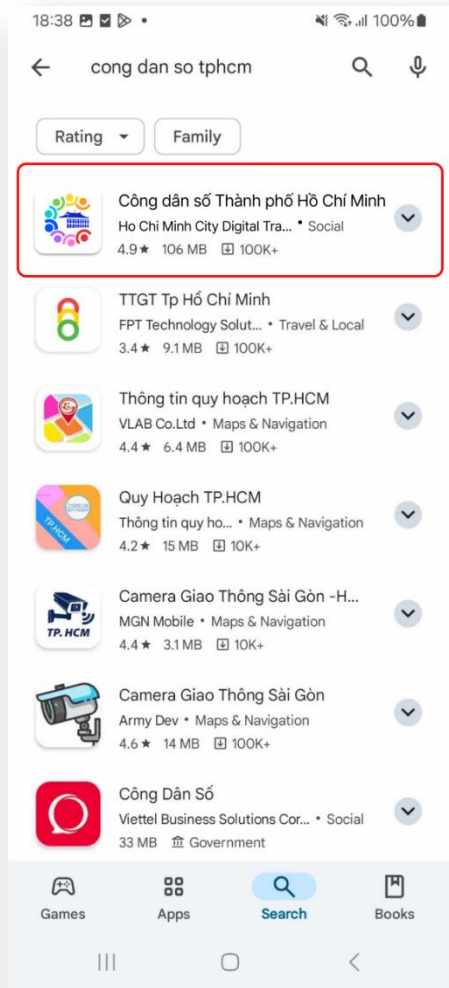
18:38 • 100%

cong dan so tphcm

Rating Family

Công dân số Thành phố Hồ Chí Minh
Ho Chi Minh City Digital Tra... • Social
4.9★ 106 MB 100K+

TTGT Tp Hồ Chí Minh
FPT Technology Solut... • Travel & Local
3.4★ 9.1 MB 100K+

Thông tin quy hoạch TP.HCM
VLAB Co.Ltd • Maps & Navigation
4.4★ 6.4 MB 100K+

Quy Hoạch TP.HCM
Thông tin quy ho... • Maps & Navigation
4.2★ 15 MB 10K+

Camera Giao Thông Sài Gòn -H...
MGN Mobile • Maps & Navigation
4.4★ 3.1 MB 10K+

Camera Giao Thông Sài Gòn
Army Dev • Maps & Navigation
4.6★ 14 MB 100K+

Công Dân Số
Viettel Business Solutions Cor... • Social
33 MB Government

Games Apps Search Books